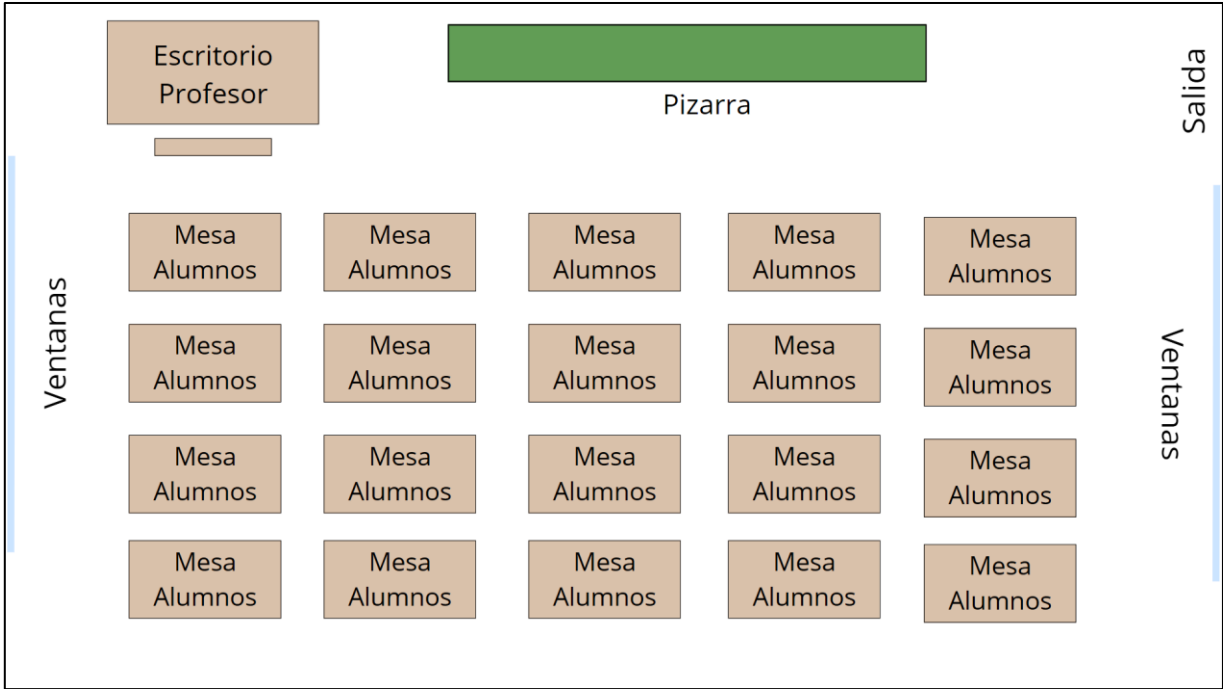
Escritorio Profesor

Pizarra

Salida

Ventanas

Mesa Alumnos | Mesa Alumnos | Mesa Alumnos | Mesa Alumnos | Mesa Alumnos

Mesa Alumnos | Mesa Alumnos | Mesa Alumnos | Mesa Alumnos | Mesa Alumnos

Mesa Alumnos | Mesa Alumnos | Mesa Alumnos | Mesa Alumnos | Mesa Alumnos

Mesa Alumnos | Mesa Alumnos | Mesa Alumnos | Mesa Alumnos | Mesa Alumnos

Ventanas